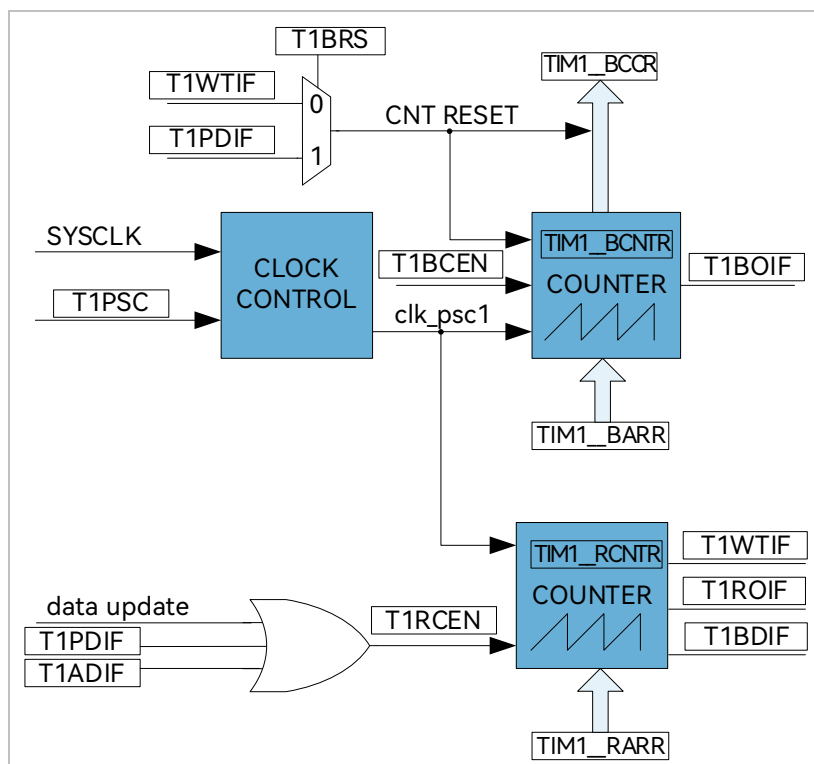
T1BRS
TIM1_BCCR
T1WTIF
0
CNT RESET
T1PDIF
1
SYSCLK
CLOCK CONTROL
TIM1_BCNTR
T1BCEN
COUNTER
T1BOIF
T1PSC
clk_psc1
TIM1_BARR
TIM1_RCNTR
T1WTIF
COUNTER
T1ROIF
data update
T1RCEN
T1PDIF
T1BDIF
T1ADIF
TIM1_RARR